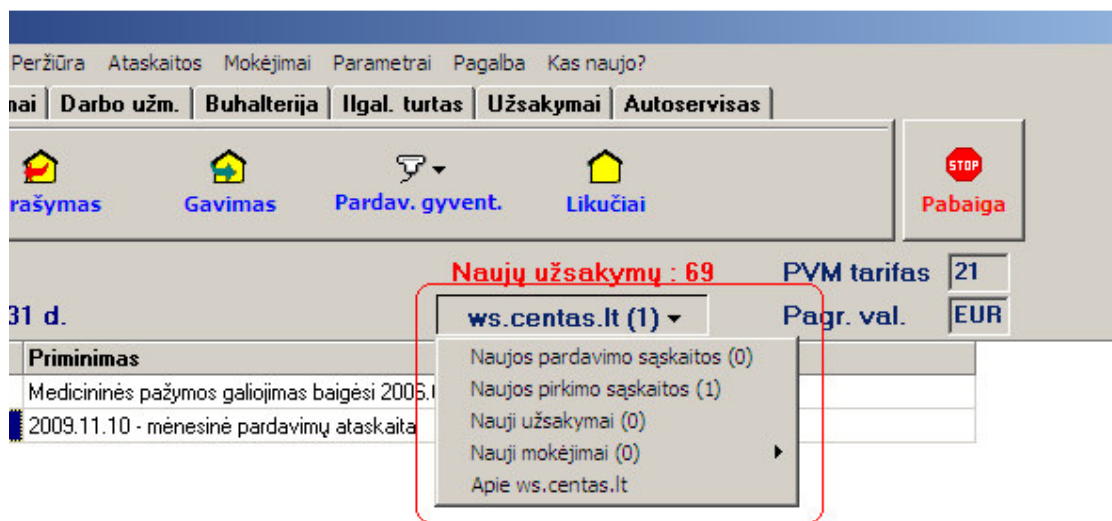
Peržiūra Ataskaitos Mokėjimai Parametrai Pagalba Kas naujo?

nai | Darbo užm. | Buhalterija | Ilgal. turtas | Užsakymai | Autoservisas

rašymas Gavimas Pardav. gyvent. Likučiai

STOP Pabaiga

Naujų užsakymų : 69

PVM tarifas 21

31 d.

ws.centas.lt (1)

Pagr. val. EUR

Priminimas

Medicininės pažymos galiojimas baigėsi 2006.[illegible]

2009.11.10 - mėnesinė pardavimų ataskaita

Naujos pardavimo sąskaitos (0)

Naujos pirkimo sąskaitos (1)

Nauji užsakymai (0)

Nauji mokėjimai (0)

Apie ws.centas.lt